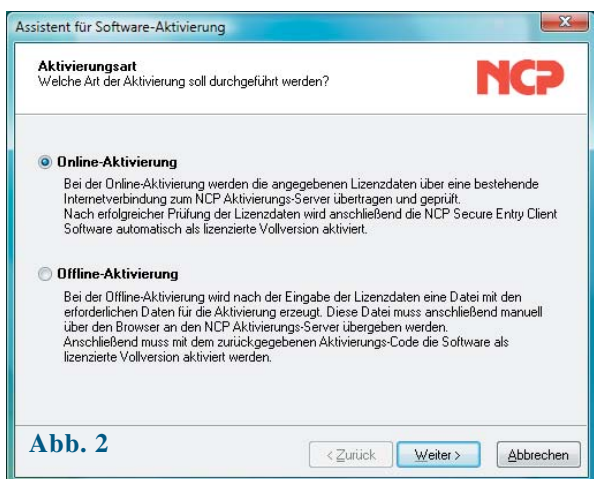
Assistent für Software-Aktivierung

Aktivierungsart
Welche Art der Aktivierung soll durchgeführt werden?

NCP

Online-Aktivierung

Bei der Online-Aktivierung werden die angegebenen Lizenzdaten über eine bestehende Internetverbindung zum NCP Aktivierungs-Server übertragen und geprüft.
Nach erfolgreicher Prüfung der Lizenzdaten wird anschließend die NCP Secure Entry Client Software automatisch als lizenzierte Vollversion aktiviert.

Offline-Aktivierung

Bei der Offline-Aktivierung wird nach der Eingabe der Lizenzdaten eine Datei mit den erforderlichen Daten für die Aktivierung erzeugt. Diese Datei muss anschließend manuell über den Browser an den NCP Aktivierungs-Server übergeben werden.
Anschließend muss mit dem zurückgegebenen Aktivierungs-Code die Software als lizenzierte Vollversion aktiviert werden.

Abb. 2

< Zurück | Weiter > | Abbrechen